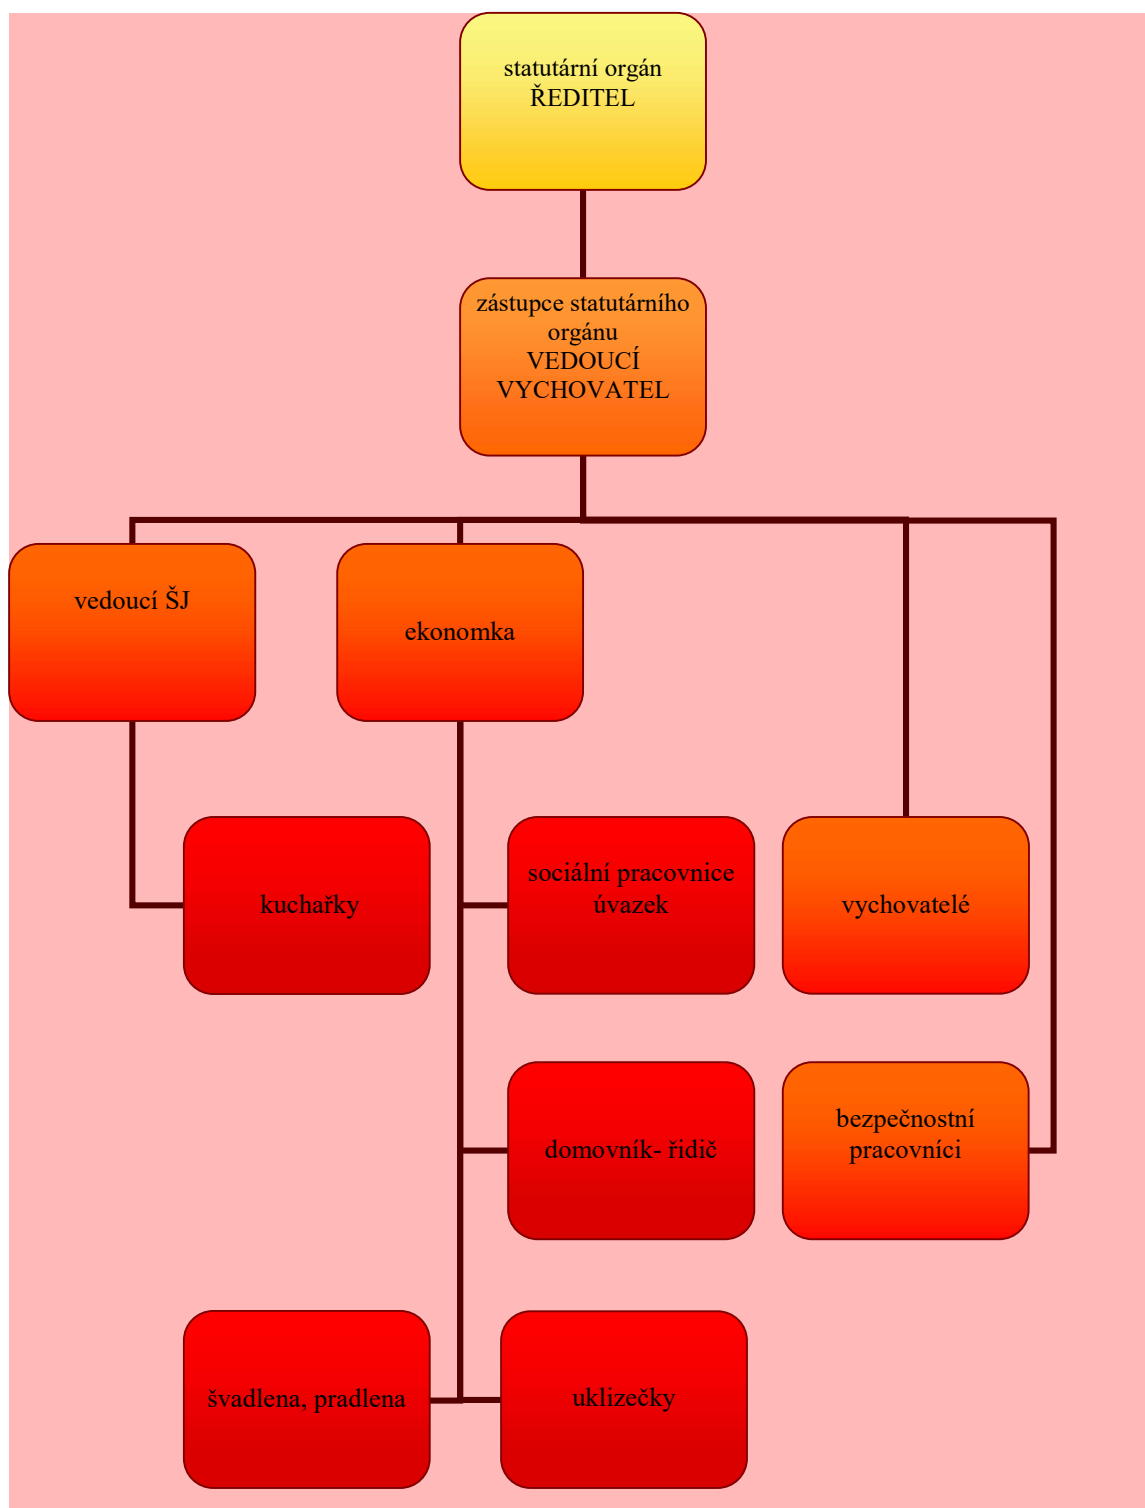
statutární orgán
ŘEDITEL

zástupce statutárního orgánu
VEDOUCÍ VYCHOVATEL

vedoucí ŠJ

ekonomka

kuchařky

sociální pracovnice úvazek

vychovatelé

domovník- řidič

bezpečnostní pracovníci

švadlena, pradlena

uklizečky